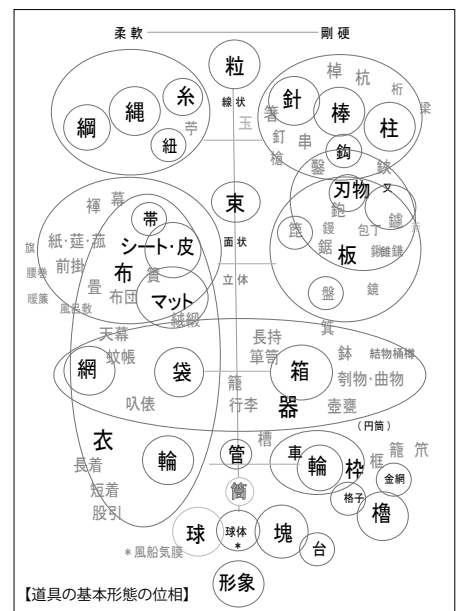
柔 軟　剛 硬

粒

線 状

綱　縄　糸　紐　苧

玉

針　棒　柱　棹　杭　桁　梁　箸　釘　串　楔　鑿　鉤　鋏

束

刃物　ヌ　鉋　鑢　鏝　包丁　鋸　鍬　鋤鎌　斧

褌　幕　帯

紙・莚・菰　シート・皮　前掛　旗　腰巻　暖簾　布　畳　蓋　布団　マット　風呂敷　絨緞

面 状

立 体

篋　板　盤　鏡

天幕　蚊帳　網　袋　叺俵

長持　箪笥　箱　籠　行李　器

質

鉢　結物桶樽　刳物・曲物　壺甕　（円筒）

衣　長着　短着　股引

輪

樋

管

筒

車　輪　枠　框　籠　笊　格子　金網

球

球体　＊

塊

台

櫓

＊風船気膜

【道具の基本形態の位相】

形象